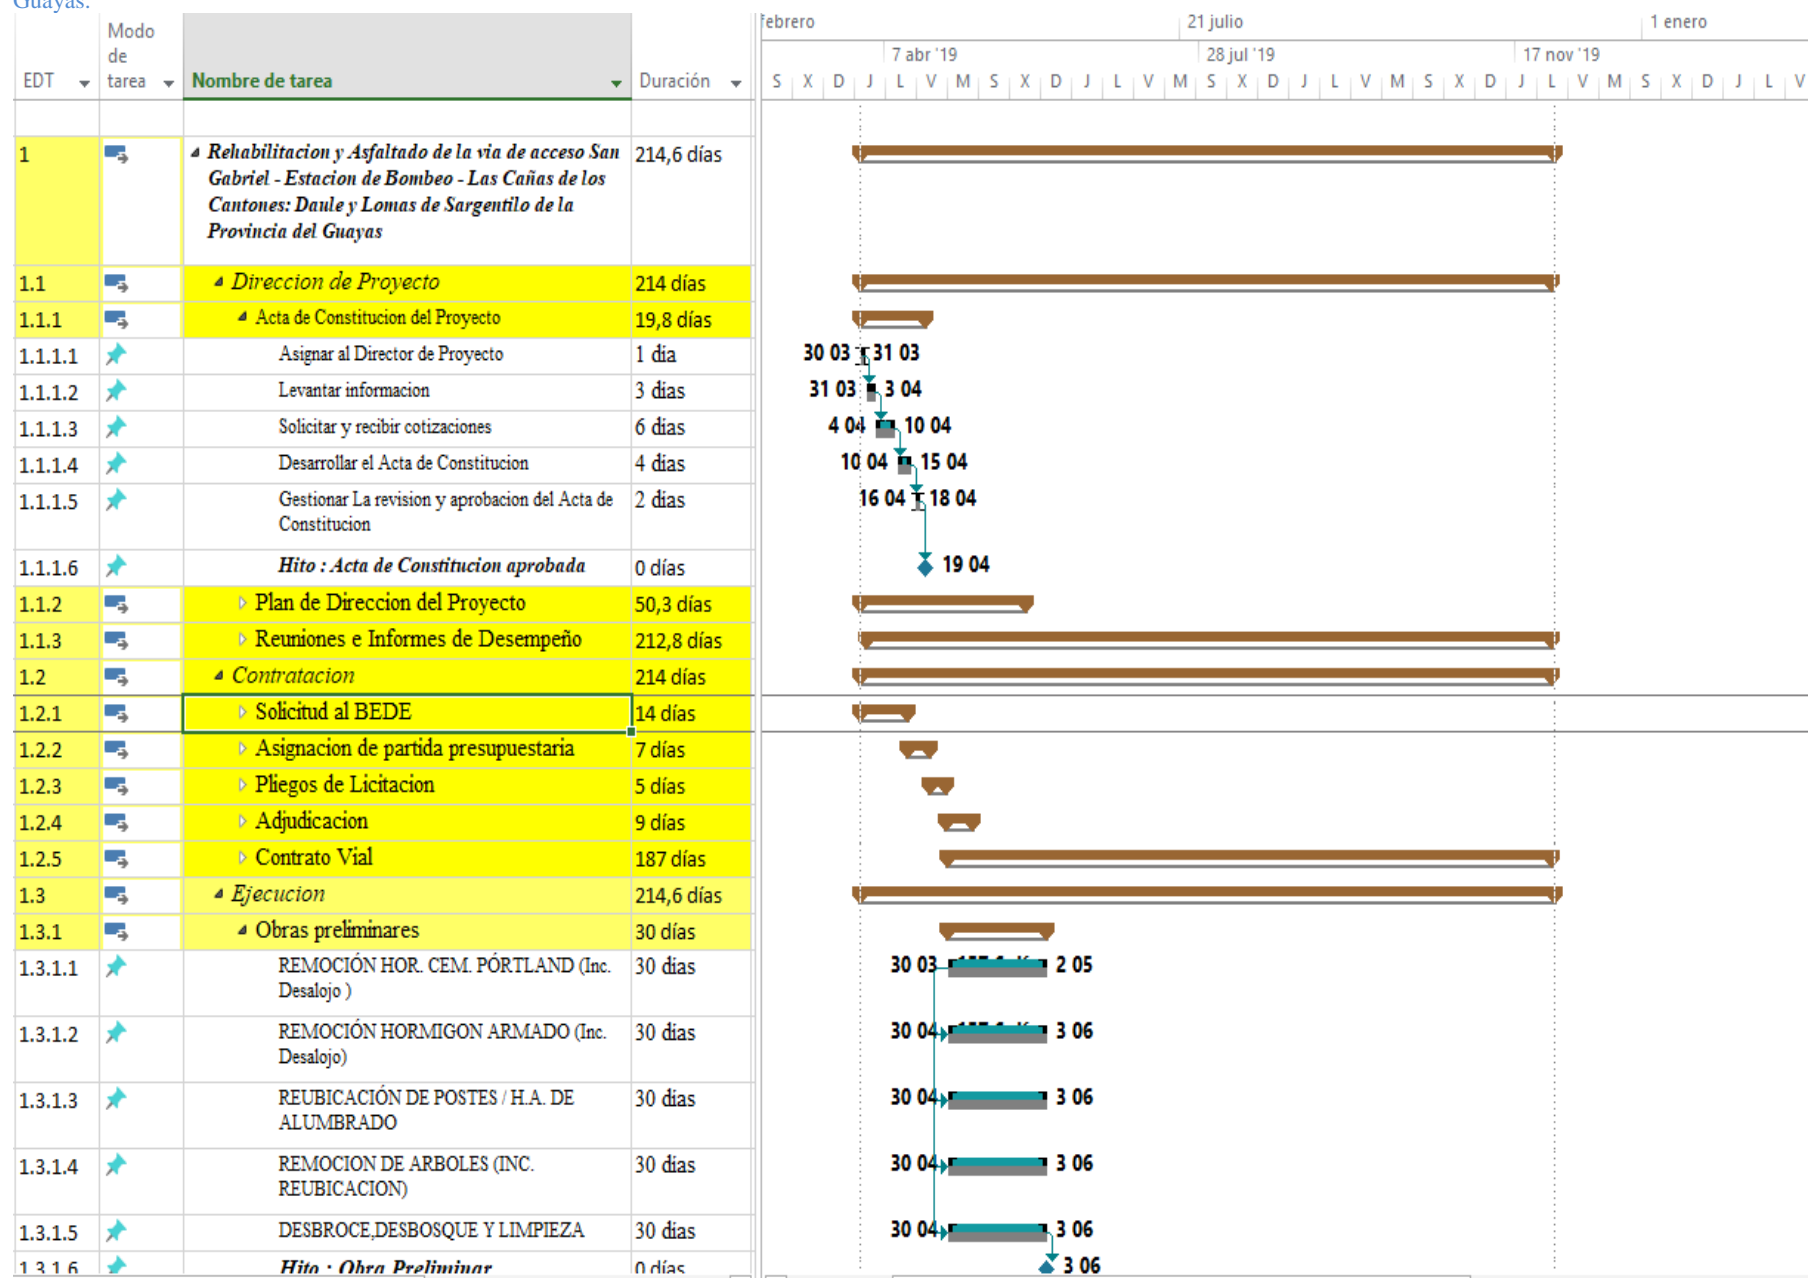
Guayas.

| EDT | Modo de tarea | Nombre de tarea | Duración |
|---|---|---|---|
| 1 | | Rehabilitacion y Asfaltado de la via de acceso San Gabriel - Estacion de Bombeo - Las Cañas de los Cantones: Daule y Lomas de Sargentilo de la Provincia del Guayas | 214,6 días |
| 1.1 | | Direccion de Proyecto | 214 días |
| 1.1.1 | | Acta de Constitucion del Proyecto | 19,8 días |
| 1.1.1.1 | | Asignar al Director de Proyecto | 1 día |
| 1.1.1.2 | | Levantar informacion | 3 días |
| 1.1.1.3 | | Solicitar y recibir cotizaciones | 6 días |
| 1.1.1.4 | | Desarrollar el Acta de Constitucion | 4 días |
| 1.1.1.5 | | Gestionar La revision y aprobacion del Acta de Constitucion | 2 días |
| 1.1.1.6 | | Hito : Acta de Constitucion aprobada | 0 días |
| 1.1.2 | | Plan de Direccion del Proyecto | 50,3 días |
| 1.1.3 | | Reuniones e Informes de Desempeño | 212,8 días |
| 1.2 | | Contratacion | 214 días |
| 1.2.1 | | Solicitud al BEDE | 14 días |
| 1.2.2 | | Asignacion de partida presupuestaria | 7 días |
| 1.2.3 | | Pliegos de Licitacion | 5 días |
| 1.2.4 | | Adjudicacion | 9 días |
| 1.2.5 | | Contrato Vial | 187 días |
| 1.3 | | Ejecucion | 214,6 días |
| 1.3.1 | | Obras preliminares | 30 días |
| 1.3.1.1 | | REMOCIÓN HOR. CEM. PÓRTLAND (Inc. Desalojo ) | 30 días |
| 1.3.1.2 | | REMOCIÓN HORMIGON ARMADO (Inc. Desalojo) | 30 días |
| 1.3.1.3 | | REUBICACIÓN DE POSTES / H.A. DE ALUMBRADO | 30 días |
| 1.3.1.4 | | REMOCION DE ARBOLES (INC. REUBICACION) | 30 días |
| 1.3.1.5 | | DESBROCE,DESBOSQUE Y LIMPIEZA | 30 días |
| 1.3.1.6 | | Hito : Obra Preliminar | 0 días |

febrero 21 julio 1 enero
7 abr '19 28 jul '19 17 nov '19
S X D J L V M S X D J L V M S X D J L V M S X D J L V M S X D J L V

30 03 31 03
31 03 3 04
4 04 10 04
10 04 15 04
16 04 18 04
19 04
30 03 2 05
30 04 3 06
30 04 3 06
30 04 3 06
30 04 3 06
3 06